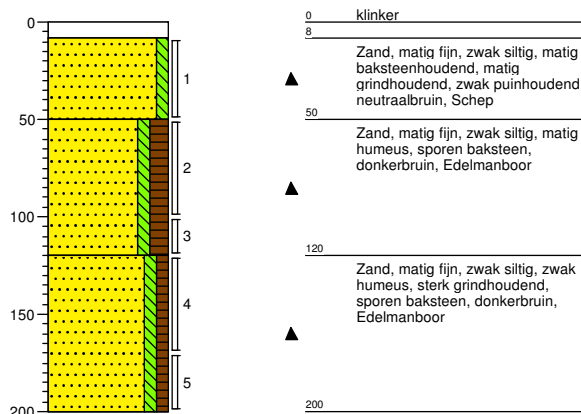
0
50
100
150
200

1
2
3
4
5

0 klinker
8
Zand, matig fijn, zwak siltig, matig baksteenhoudend, matig grindhoudend, zwak puinhoudend, neutraalbruin, Schep
50
Zand, matig fijn, zwak siltig, matig humeus, sporen baksteen, donkerbruin, Edelmanboor
120
Zand, matig fijn, zwak siltig, zwak humeus, sterk grindhoudend, sporen baksteen, donkerbruin, Edelmanboor
200